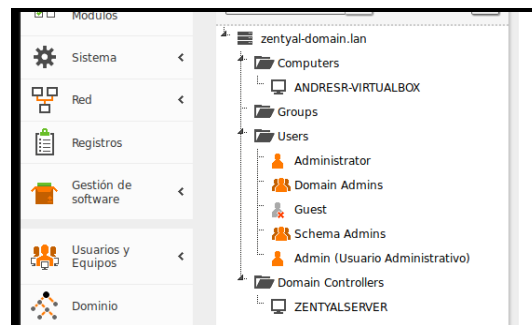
Módulos
Sistema
Red
Registros
Gestión de software
Usuarios y Equipos
Dominio

zentyal-domain.lan
Computers
ANDRESR-VIRTUALBOX
Groups
Users
Administrator
Domain Admins
Guest
Schema Admins
Admin (Usuario Administrativo)
Domain Controllers
ZENTYALSERVER